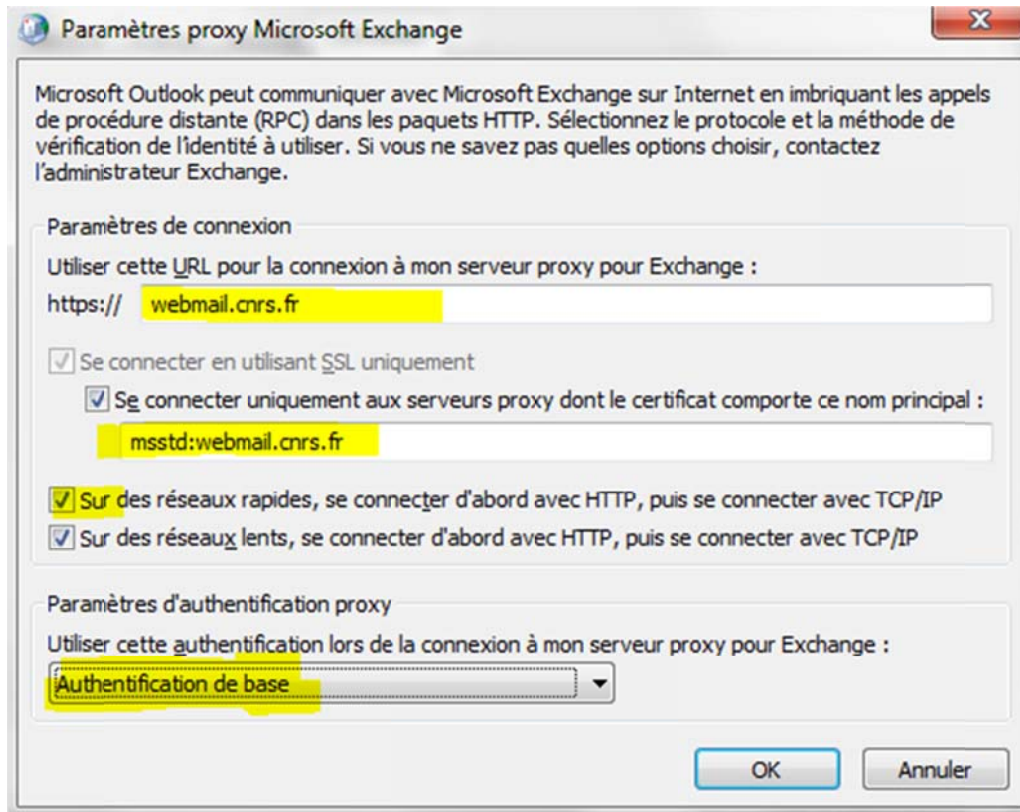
Paramètres proxy Microsoft Exchange

Microsoft Outlook peut communiquer avec Microsoft Exchange sur Internet en imbriquant les appels de procédure distante (RPC) dans les paquets HTTP. Sélectionnez le protocole et la méthode de vérification de l'identité à utiliser. Si vous ne savez pas quelles options choisir, contactez l'administrateur Exchange.

Paramètres de connexion

Utiliser cette URL pour la connexion à mon serveur proxy pour Exchange :

https:// webmail.cnrs.fr

Se connecter en utilisant SSL uniquement

Se connecter uniquement aux serveurs proxy dont le certificat comporte ce nom principal :

msstd:webmail.cnrs.fr

Sur des réseaux rapides, se connecter d'abord avec HTTP, puis se connecter avec TCP/IP

Sur des réseaux lents, se connecter d'abord avec HTTP, puis se connecter avec TCP/IP

Paramètres d'authentification proxy

Utiliser cette authentification lors de la connexion à mon serveur proxy pour Exchange :

Authentification de base

OK

Annuler